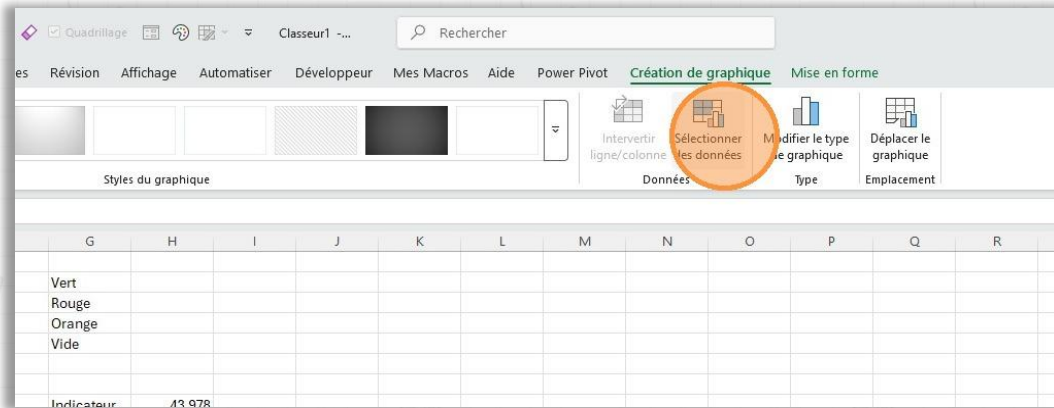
Quadrillage Classeur1 - ... Rechercher

es Révision Affichage Automatiser Développeur Mes Macros Aide Power Pivot Création de graphique Mise en forme

Styles du graphique

Intervertir ligne/colonne Sélectionner les données Modifier le type de graphique Déplacer le graphique

Données Type Emplacement

| G | H | I | J | K | L | M | N | O | P | Q | R |
|---|---|---|---|---|---|---|---|---|---|---|---|
| Vert | | | | | | | | | | | |
| Rouge | | | | | | | | | | | |
| Orange | | | | | | | | | | | |
| Vide | | | | | | | | | | | |
| | | | | | | | | | | | |
| | | | | | | | | | | | |
| Indicateur | 43,978 | | | | | | | | | | |